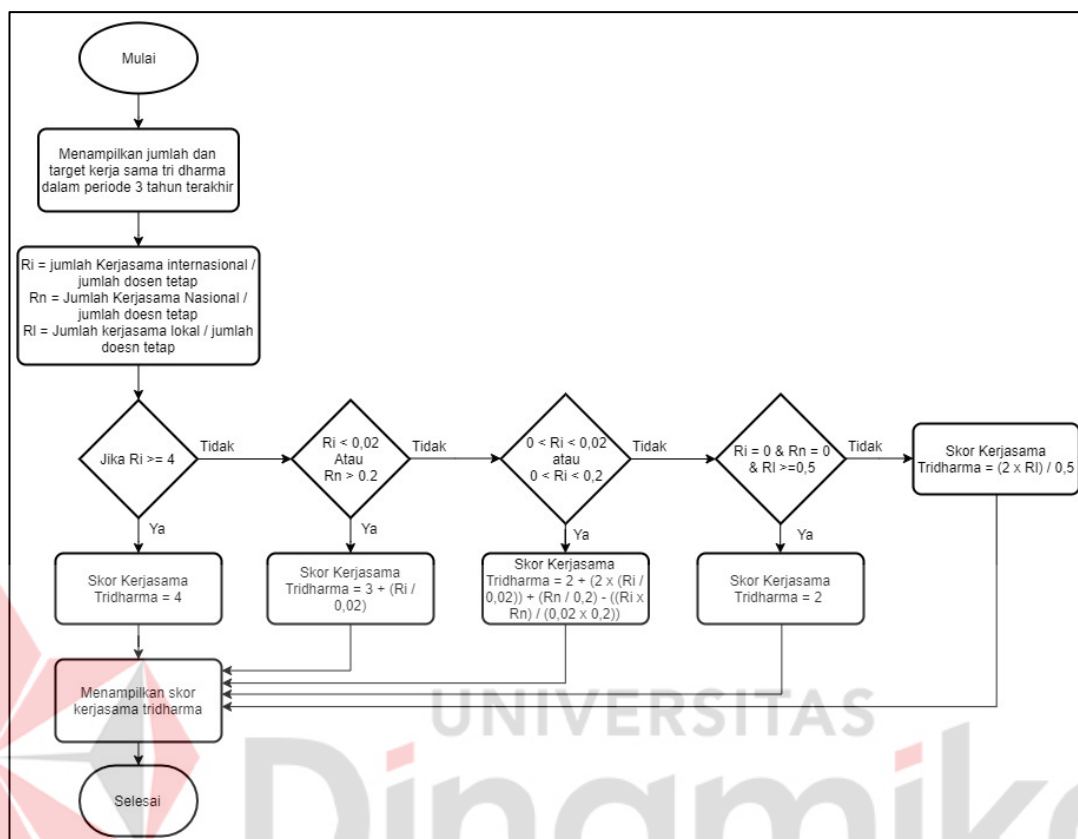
Mulai

Menampilkan jumlah dan target kerja sama tri dharma dalam periode 3 tahun terakhir

Ri = jumlah Kerjasama internasional / jumlah dosen tetap
Rn = Jumlah Kerjasama Nasional / jumlah doesn tetap
Rl = Jumlah kerjasama lokal / jumlah doesn tetap

Jika Ri >= 4

Tidak

Ri < 0,02 Atau Rn > 0.2

Tidak

0 < Ri < 0,02 atau 0 < Ri < 0,2

Tidak

Ri = 0 & Rn = 0 & Rl >=0,5

Tidak

Skor Kerjasama Tridharma = (2 x Rl) / 0,5

Ya

Skor Kerjasama Tridharma = 4

Ya

Skor Kerjasama Tridharma = 3 + (Ri / 0,02)

Ya

Skor Kerjasama Tridharma = 2 + (2 x (Ri / 0,02)) + (Rn / 0,2) - ((Ri x Rn) / (0,02 x 0,2))

Ya

Skor Kerjasama Tridharma = 2

Menampilkan skor kerjasama tridharma

Selesai

UNIVERSITAS
Dinamika